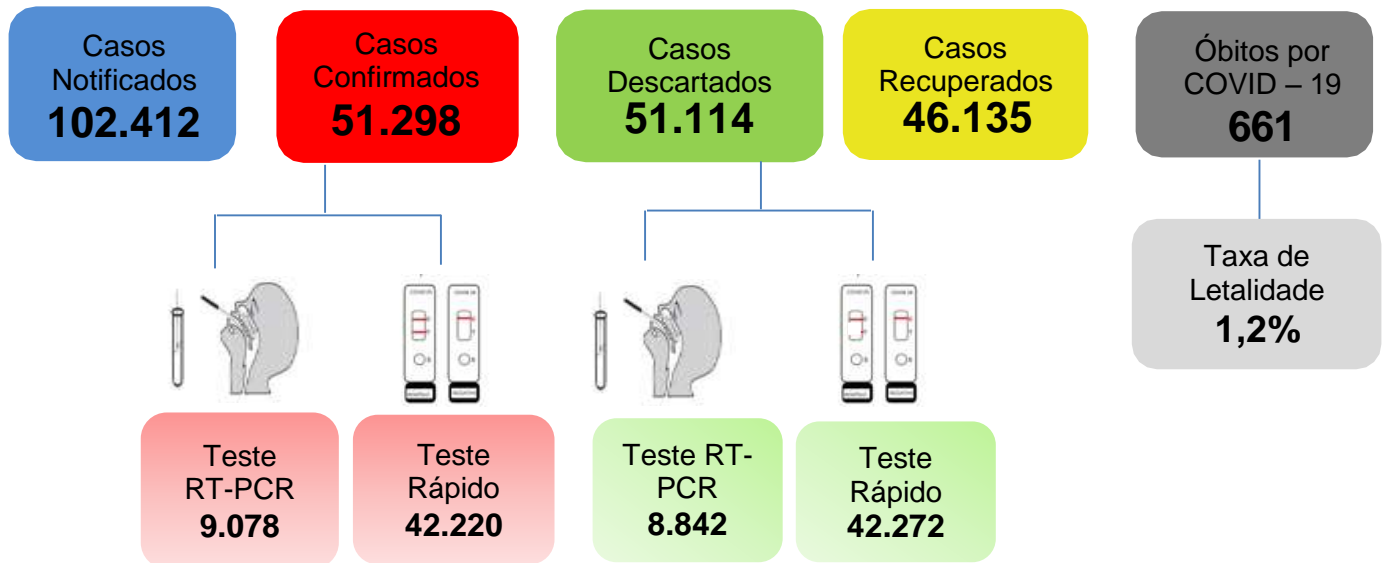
Casos Notificados
102.412

Casos Confirmados
51.298

Casos Descartados
51.114

Casos Recuperados
46.135

Óbitos por COVID – 19
661

Taxa de Letalidade
1,2%

Teste RT-PCR
9.078

Teste Rápido
42.220

Teste RT-PCR
8.842

Teste Rápido
42.272